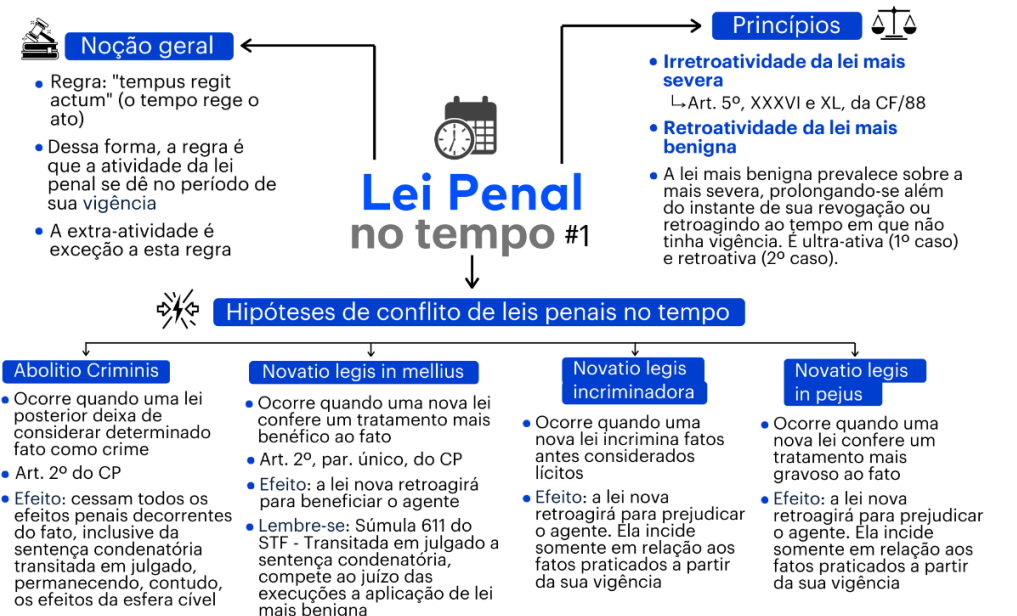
Lei Penal no tempo #1

Noção geral

- Regra: "tempus regit actum" (o tempo rege o ato)
- Dessa forma, a regra é que a atividade da lei penal se dê no período de sua vigência
- A extra-atividade é exceção a esta regra

Princípios

- Irretroatividade da lei mais severa
↳Art. 5º, XXXVI e XL, da CF/88
- Retroatividade da lei mais benigna
- A lei mais benigna prevalece sobre a mais severa, prolongando-se além do instante de sua revogação ou retroagindo ao tempo em que não tinha vigência. É ultra-ativa (1º caso) e retroativa (2º caso).

Hipóteses de conflito de leis penais no tempo

Abolitio Criminis

- Ocorre quando uma lei posterior deixa de considerar determinado fato como crime
- Art. 2º do CP
- Efeito: cessam todos os efeitos penais decorrentes do fato, inclusive da sentença condenatória transitada em julgado, permanecendo, contudo, os efeitos da esfera cível

Novatio legis in mellius

- Ocorre quando uma nova lei confere um tratamento mais benéfico ao fato
- Art. 2º, par. único, do CP
- Efeito: a lei nova retroagirá para beneficiar o agente
- Lembre-se: Súmula 611 do STF - Transitada em julgado a sentença condenatória, compete ao juízo das execuções a aplicação de lei mais benigna

Novatio legis incriminadora

- Ocorre quando uma nova lei incrimina fatos antes considerados lícitos
- Efeito: a lei nova retroagirá para prejudicar o agente. Ela incide somente em relação aos fatos praticados a partir da sua vigência

Novatio legis in pejus

- Ocorre quando uma nova lei confere um tratamento mais gravoso ao fato
- Efeito: a lei nova retroagirá para prejudicar o agente. Ela incide somente em relação aos fatos praticados a partir da sua vigência